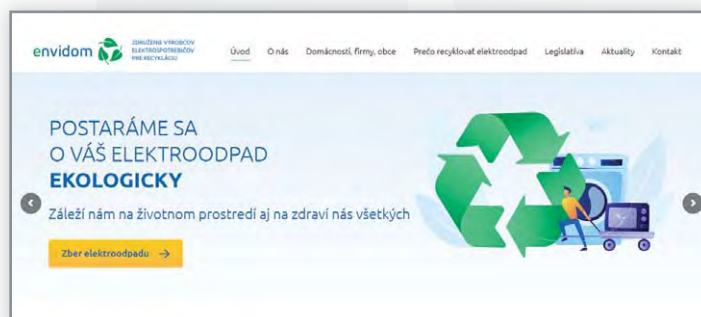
envidom ZDRUŽENIE VÝROBCOV ELEKTROSPOTREBIČOV PRE RECYKLÁCIU

Úvod O nás Domácnosti, firmy, obce Prečo recyklovať elektroodpad Legislatíva Aktuality Kontakt

POSTARÁME SA O VÁŠ ELEKTROODPAD EKOLOGICKY

Záleží nám na životnom prostredí aj na zdraví nás všetkých

Zber elektroodpadu →